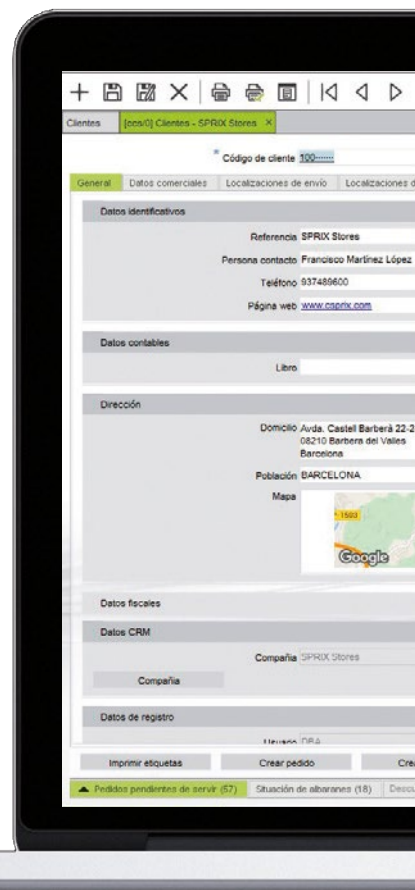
Clientes [ocs/0] Clientes - SPRIX Stores ×

* Código de cliente 100

General Datos comerciales Localizaciones de envío Localizaciones d

Datos identificativos

Referencia SPRIX Stores

Persona contacto Francisco Martínez López

Teléfono 937489600

Página web www.csprix.com

Datos contables

Libro

Dirección

Domicilio Avda. Castell Barberà 22-2 08210 Barbera del Valles Barcelona

Población BARCELONA

Mapa

1503

Google

Datos fiscales

Datos CRM

Compañía SPRIX Stores

Compañía

Datos de registro

Usuario DBA

Imprimir etiquetas Crear pedido Cre

▲ Pedidos pendientes de servir (57) Situación de albaranes (18) Desc